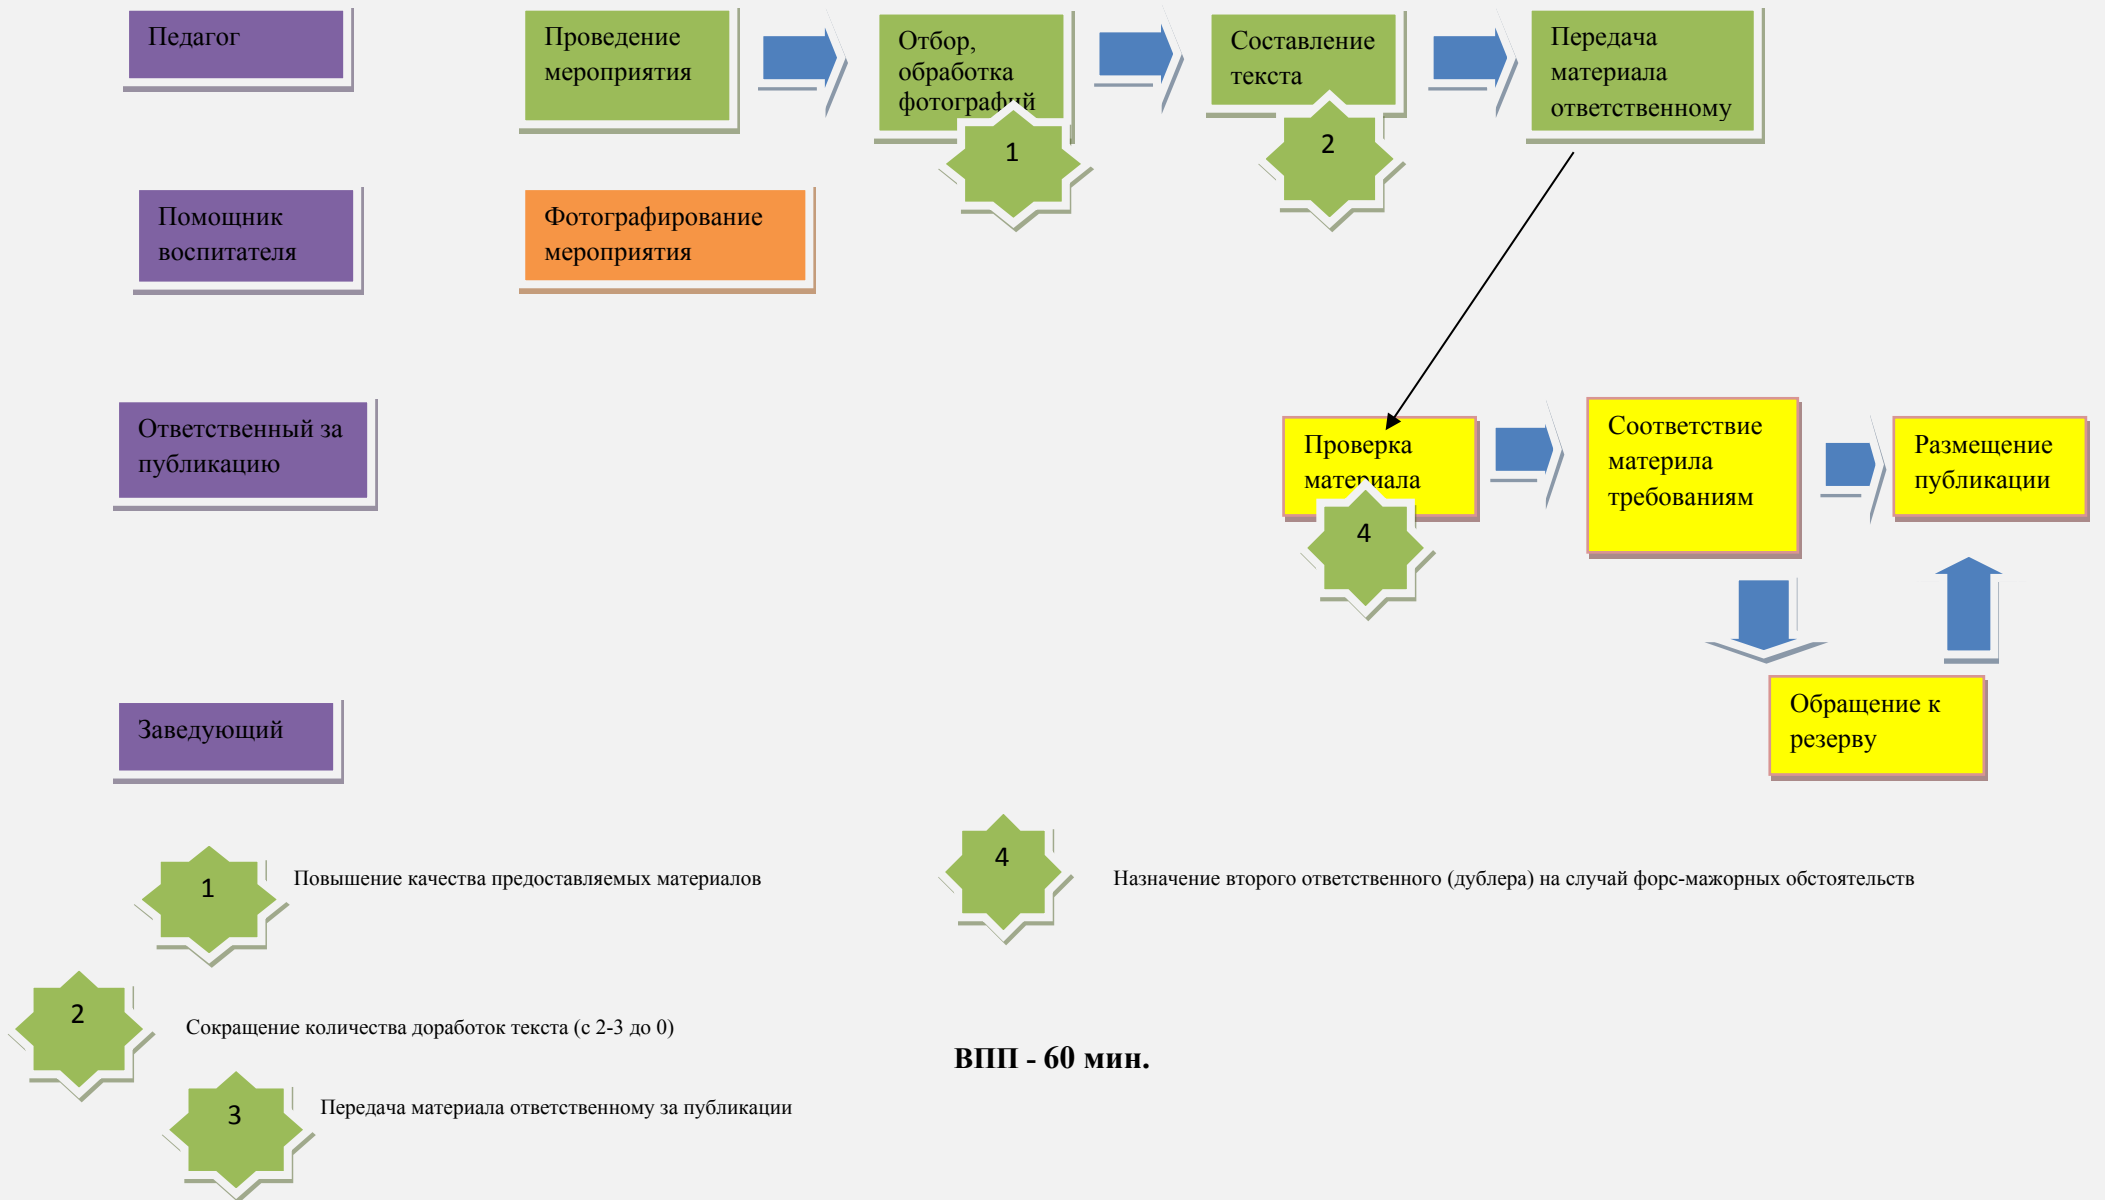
Педагог

Проведение мероприятия

Отбор, обработка фотографий

1

Составление текста

2

Передача материала ответственному

Помощник воспитателя

Фотографирование мероприятия

Ответственный за публикацию

Проверка материала

4

Соответствие материла требованиям

Размещение публикации

Обращение к резерву

Заведующий

1 Повышение качества предоставляемых материалов

4 Назначение второго ответственного (дублера) на случай форс-мажорных обстоятельств

2 Сокращение количества доработок текста (с 2-3 до 0)

ВПП - 60 мин.

3 Передача материала ответственному за публикации